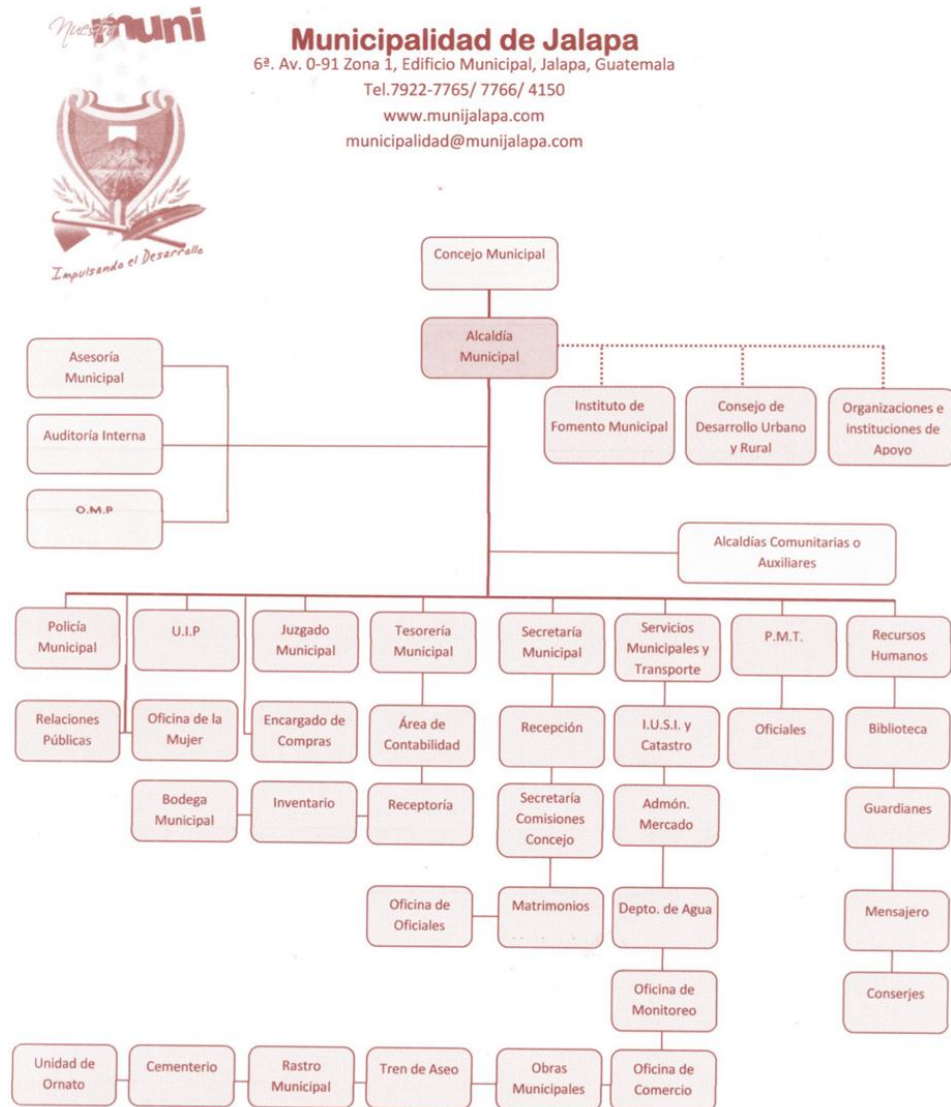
Nuestra muni

Impulsando el Desarrollo

Municipalidad de Jalapa
6ª. Av. 0-91 Zona 1, Edificio Municipal, Jalapa, Guatemala
Tel.7922-7765/ 7766/ 4150
www.munijalapa.com
municipalidad@munijalapa.com

Concejo Municipal

Alcaldía Municipal

Asesoría Municipal

Auditoría Interna

O.M.P

Instituto de Fomento Municipal

Consejo de Desarrollo Urbano y Rural

Organizaciones e instituciones de Apoyo

Alcaldías Comunitarias o Auxiliares

Policía Municipal

U.I.P

Juzgado Municipal

Tesorería Municipal

Secretaría Municipal

Servicios Municipales y Transporte

P.M.T.

Recursos Humanos

Relaciones Públicas

Oficina de la Mujer

Encargado de Compras

Área de Contabilidad

Recepción

I.U.S.I. y Catastro

Oficiales

Biblioteca

Bodega Municipal

Inventario

Receptoría

Secretaría Comisiones Concejo

Admón. Mercado

Guardianes

Oficina de Oficiales

Matrimonios

Depto. de Agua

Mensajero

Oficina de Monitoreo

Conserjes

Unidad de Ornato

Cementerio

Rastro Municipal

Tren de Aseo

Obras Municipales

Oficina de Comercio